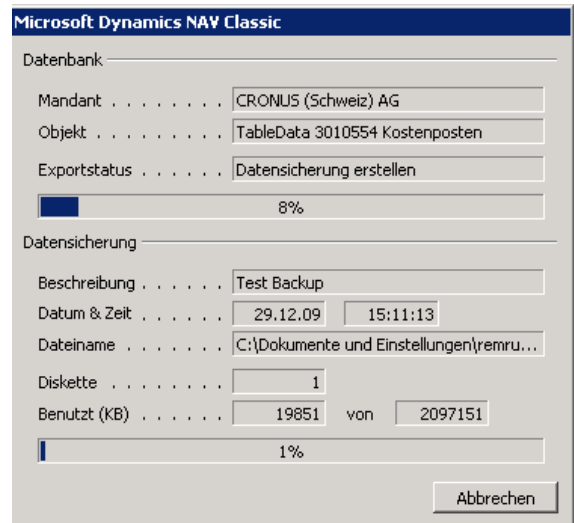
Microsoft Dynamics NAV Classic

Datenbank

Mandant . . . . . . . . CRONUS (Schweiz) AG

Objekt . . . . . . . . . TableData 3010554 Kostenposten

Exportstatus . . . . . . Datensicherung erstellen

8%

Datensicherung

Beschreibung . . . . . . Test Backup

Datum & Zeit . . . . . . 29.12.09 15:11:13

Dateiname . . . . . . . C:\Dokumente und Einstellungen\remru...

Diskette . . . . . . . . 1

Benutzt (KB) . . . . . . 19851 von 2097151

1%

Abbrechen